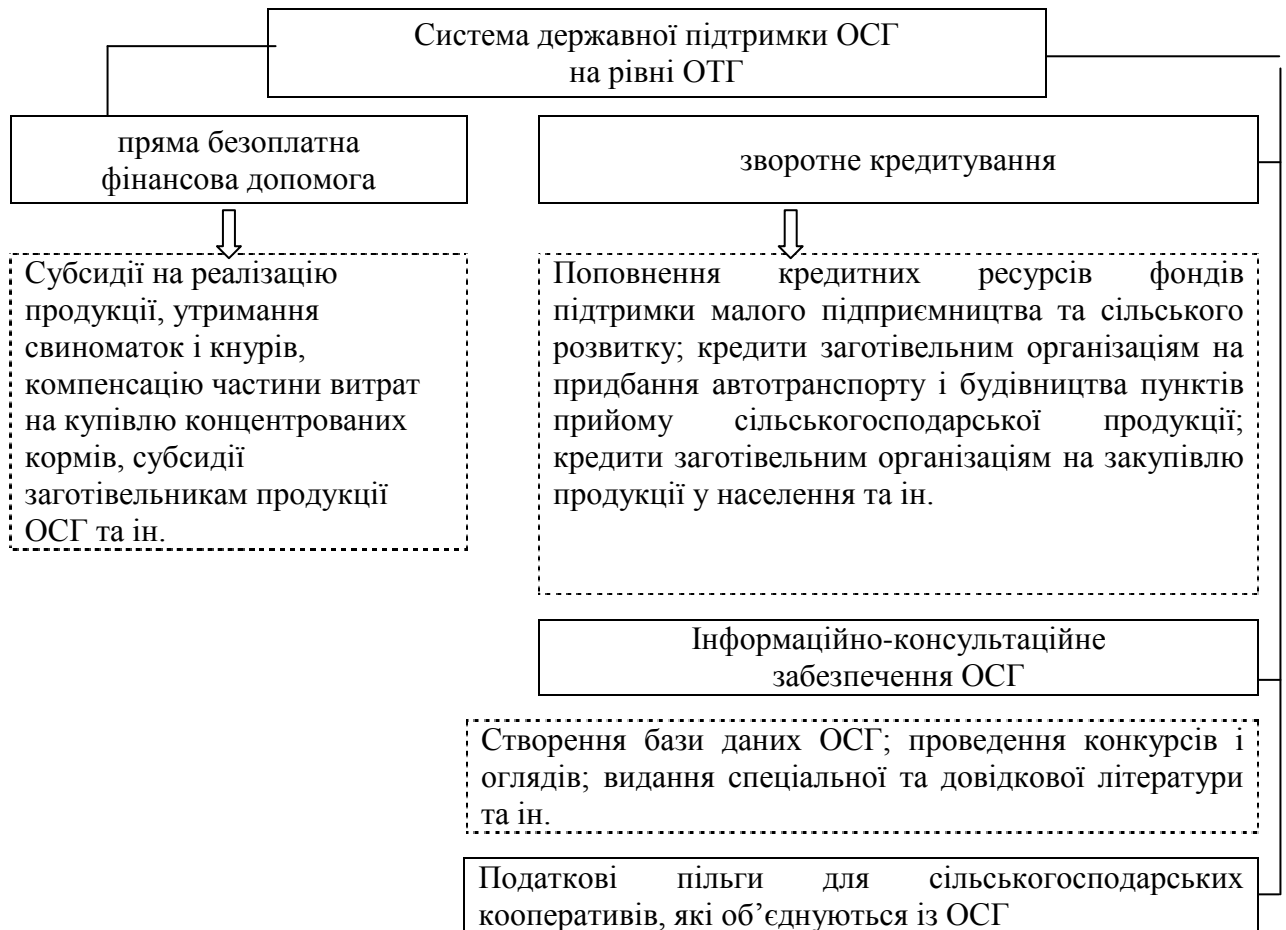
Система державної підтримки ОСГ на рівні ОТГ

пряма безоплатна фінансова допомога

зворотне кредитування

Субсидії на реалізацію продукції, утримання свиноматок і кнурів, компенсацію частини витрат на купівлю концентрованих кормів, субсидії заготівельникам продукції ОСГ та ін.

Поповнення кредитних ресурсів фондів підтримки малого підприємництва та сільського розвитку; кредити заготівельним організаціям на придбання автотранспорту і будівництва пунктів прийому сільськогосподарської продукції; кредити заготівельним організаціям на закупівлю продукції у населення та ін.

Інформаційно-консультаційне забезпечення ОСГ

Створення бази даних ОСГ; проведення конкурсів і оглядів; видання спеціальної та довідкової літератури та ін.

Податкові пільги для сільськогосподарських кооперативів, які об’єднуються із ОСГ